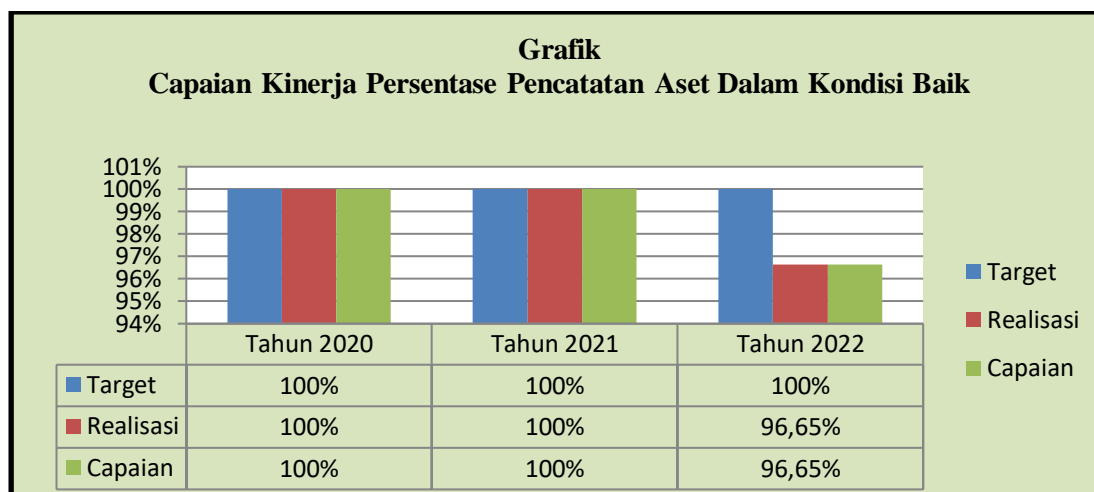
Grafik
Capaian Kinerja Persentase Pencatatan Aset Dalam Kondisi Baik

101%
100%
99%
98%
97%
96%
95%
94%

Target
Realisasi
Capaian

| | Tahun 2020 | Tahun 2021 | Tahun 2022 |
|---|---|---|---|
| Target | 100% | 100% | 100% |
| Realisasi | 100% | 100% | 96,65% |
| Capaian | 100% | 100% | 96,65% |